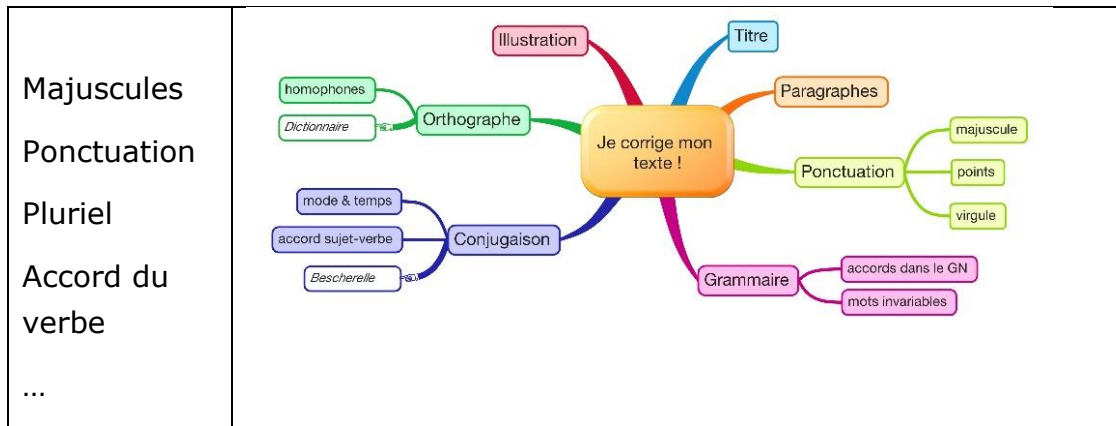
Majuscules

Ponctuation

Pluriel

Accord du verbe

…

Illustration

Titre

Paragraphes

homophones

Orthographe

Dictionnaire

Je corrige mon texte !

Ponctuation

majuscule

points

virgule

mode & temps

accord sujet-verbe

Conjugaison

Bescherelle

Grammaire

accords dans le GN

mots invariables